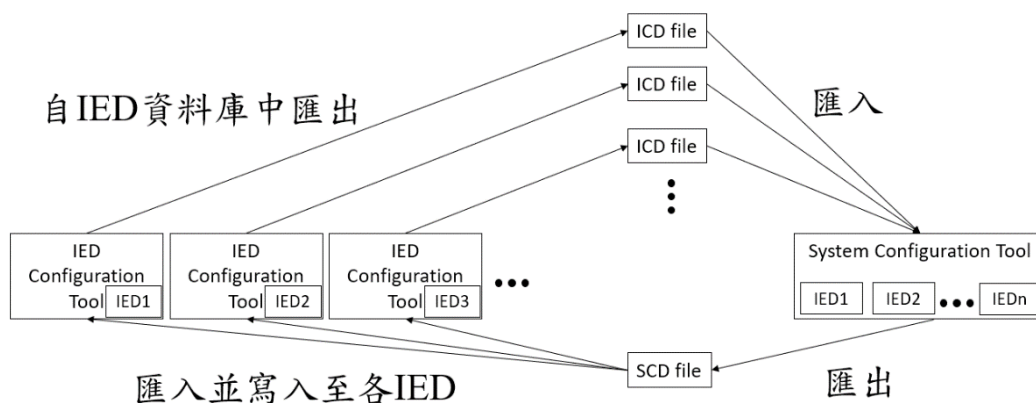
ICD file

ICD file

ICD file

自IED資料庫中匯出

匯入

IED Configuration Tool IED1

IED Configuration Tool IED2

IED Configuration Tool IED3

System Configuration Tool

IED1 IED2 IEDn

SCD file

匯入並寫入至各IED

匯出